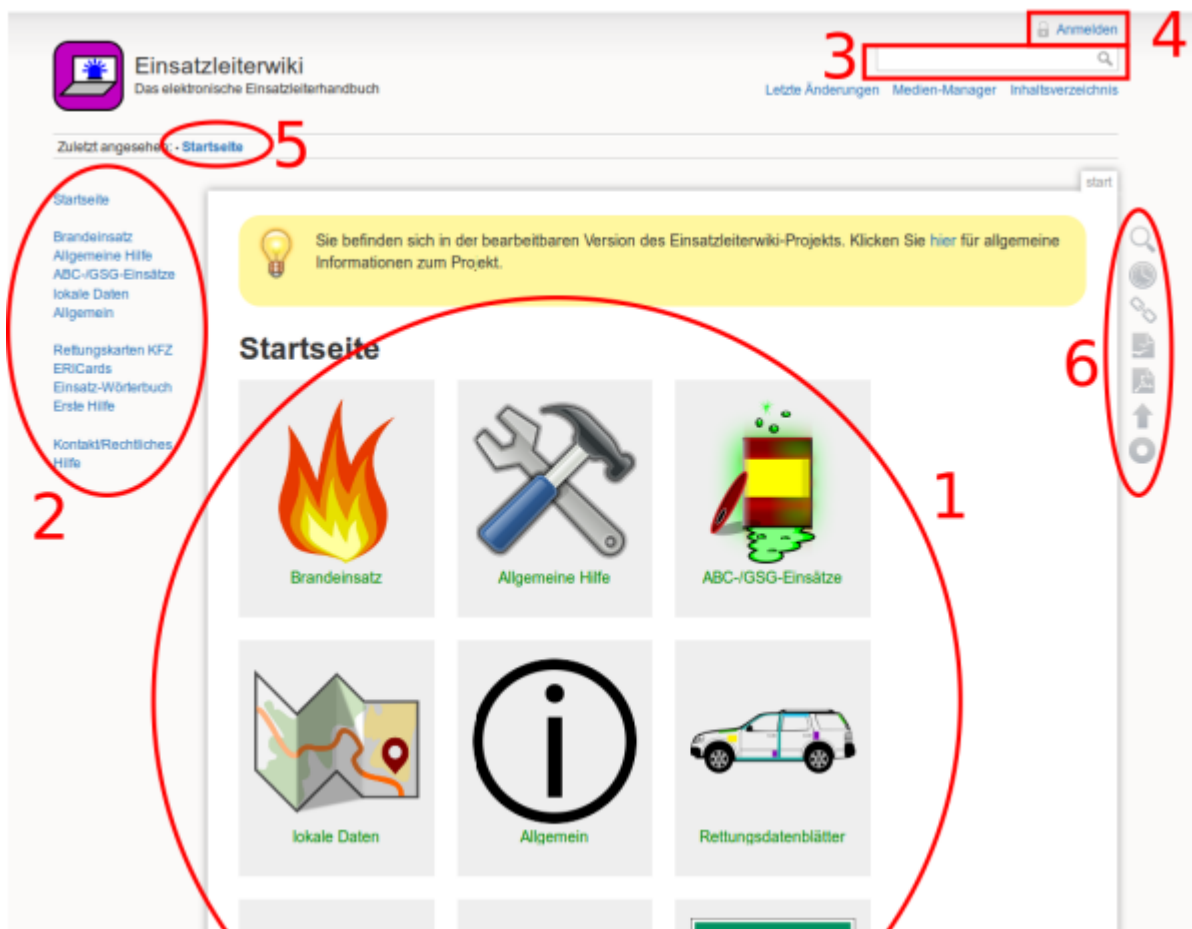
Anmelden 4

Einsatzleiterwiki
Das elektronische Einsatzleiterhandbuch

3

Letzte Änderungen Medien-Manager Inhaltsverzeichnis

Zuletzt angesehen: • Startseite 5

start

Startseite

Brandeinsatz
Allgemeine Hilfe
ABC-/GSG-Einsätze
lokale Daten
Allgemein

Rettungskarten KFZ
ERICards
Einsatz-Wörterbuch
Erste Hilfe

Kontakt/Rechtliches
Hilfe

2

Sie befinden sich in der bearbeitbaren Version des Einsatzleiterwiki-Projekts. Klicken Sie hier für allgemeine Informationen zum Projekt.

Startseite

Brandeinsatz

Allgemeine Hilfe

ABC-/GSG-Einsätze

1

6

lokale Daten

Allgemein

Rettungsdatenblätter